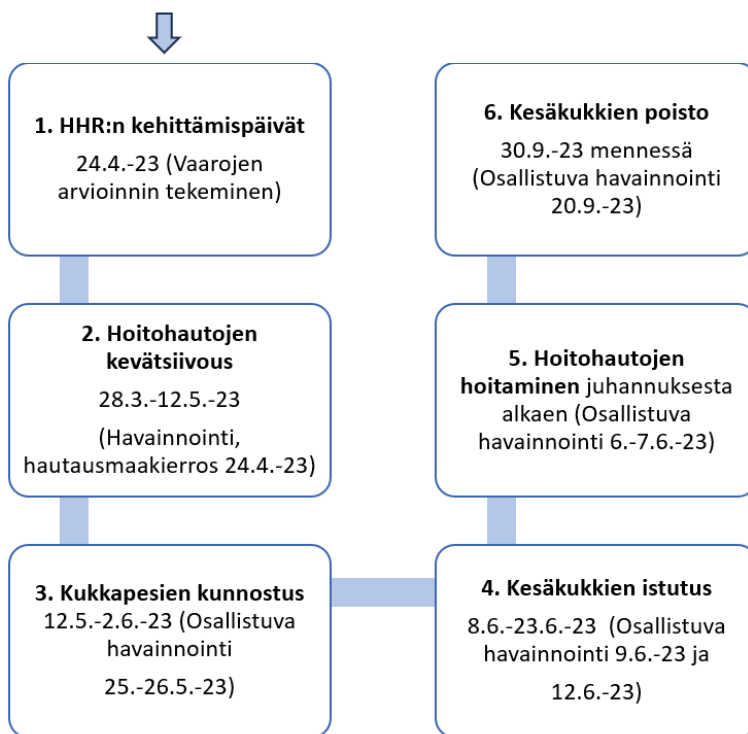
1. HHR:n kehittämispäivät
24.4.-23 (Vaarojen arvioinnin tekeminen)

2. Hoitohautojen kevätsiivous
28.3.-12.5.-23
(Havainnointi, hautausmaakierros 24.4.-23)

3. Kukkapesien kunnostus
12.5.-2.6.-23 (Osallistuva havainnointi
25.-26.5.-23)

4. Kesäkukkien istutus
8.6.-23.6.-23 (Osallistuva havainnointi 9.6.-23 ja
12.6.-23)

5. Hoitohautojen hoitaminen juhannuksesta alkaen (Osallistuva havainnointi 6.-7.6.-23)

6. Kesäkukkien poisto
30.9.-23 mennessä (Osallistuva havainnointi 20.9.-23)